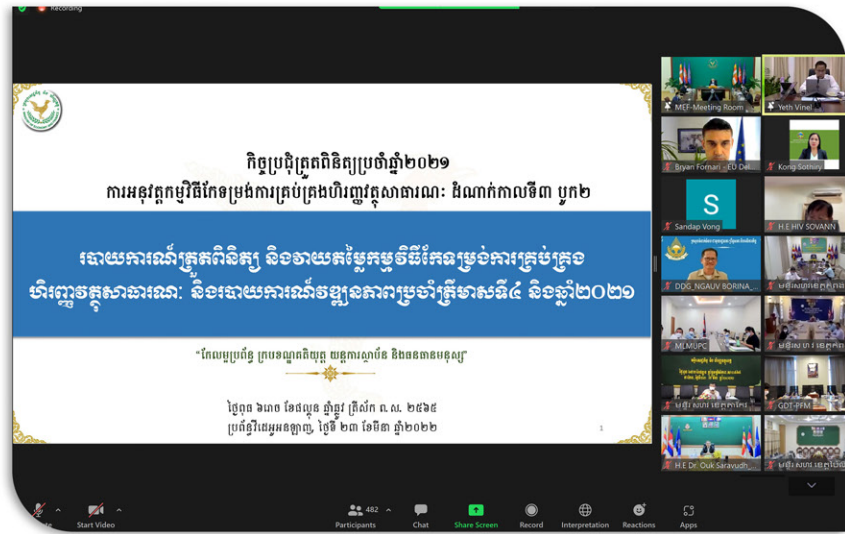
Recording

កិច្ចប្រជុំត្រួតពិនិត្យប្រចាំឆ្នាំ២០២១
ការអនុវត្តកម្មវិធីកែទម្រង់ការគ្រប់គ្រងហិរញ្ញវត្ថុសាធារណៈ ដំណាក់កាលទី៣ បូក២

របាយការណ៍ត្រួតពិនិត្យ និងវាយតម្លៃកម្មវិធីកែទម្រង់ការគ្រប់គ្រងហិរញ្ញវត្ថុសាធារណៈ និងរបាយការណ៍វឌ្ឍនភាពប្រចាំត្រីមាសទី៤ និងឆ្នាំ២០២១

"កែលម្អប្រព័ន្ធ គ្រប់គ្រងហិរញ្ញវត្ថុសាធារណៈ និងមានធនធានមនុស្ស"

ថ្ងៃពុធ ៦រោច ខែពលុន ឆ្នាំឆ្លូវ ត្រីស័ក ព.ស. ២៥៦៥
ប្រព័ន្ធវីដេអូអនឡាញ, ថ្ងៃទី ២៣ ខែមីនា ឆ្នាំ២០២២

1

MEF-Meeting Room
Yeth Vinel
Bryan Fornari - ED Del...
Kong Sothiry
S
Sandap Vong
H.E HIV SOVANN
DDG_NGAUV BORINA_...
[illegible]
MLMUPC
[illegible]
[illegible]
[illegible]
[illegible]
GDT-PFM
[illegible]
H.E Dr. Ouk Saravudh_...
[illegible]

Mute
Start Video
482
Participants
Chat
Share Screen
Record
Interpretation
Reactions
Apps